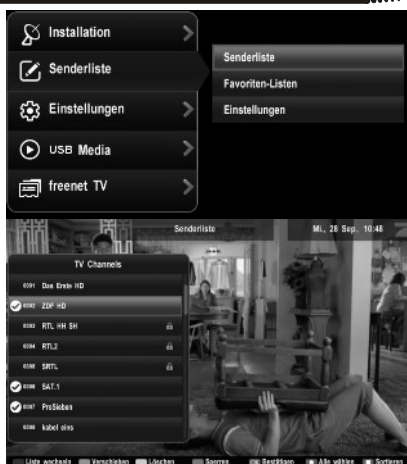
Installation

Senderliste

Einstellungen

USB Media

freenet TV

Senderliste

Favoriten-Listen

Einstellungen

Senderliste

Mi., 28 Sep. 10:48

TV Channels

0001 Das Erste HD

0002 ZDF HD

0003 RTL HH SH

0004 RTL2

0005 SRTL

0006 SAT.1

0007 ProSieben

0008 kabel eins

Liste wechseln Verschieben Löschen Sperren Bestätigen Alle wählen Sortieren